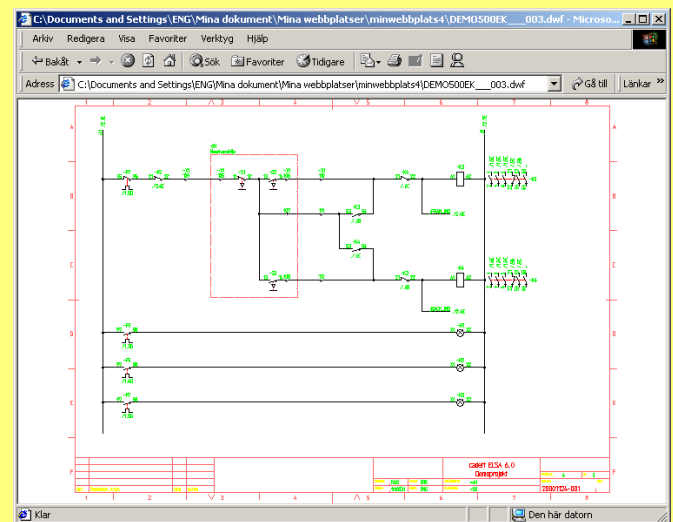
C:\Documents and Settings\ENG\Mina dokument\Mina webbplatser\minwebbplats4\DEMO500EK___003.dwf - Microso...

Arkiv Redigera Visa Favoriter Verktyg Hjälp

Bakåt Sök Favoriter Tidigare

Adress C:\Documents and Settings\ENG\Mina dokument\Mina webbplatser\minwebbplats4\DEMO500EK___003.dwf Gå till Länkar

1 2 3 4 5 6 7 8

A B C D E F

cadett ELSA 6.0

Demoprojekt

Klar Den här datorn